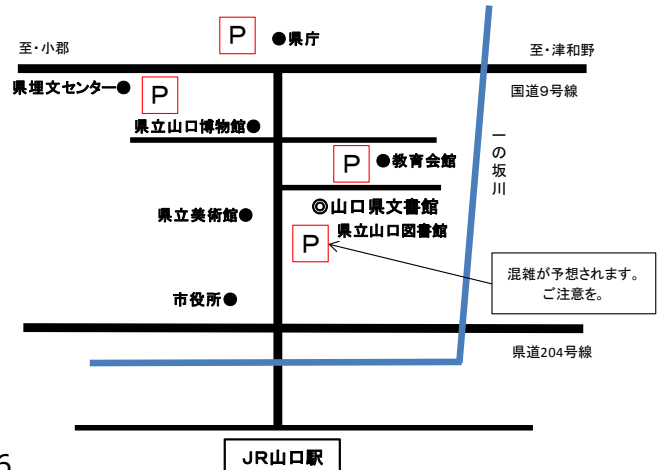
P ●県庁

至・小郡

至・津和野

県埋文センター● P

国道9号線

県立山口博物館●

P ●教育会館

一の坂川

◎山口県文書館

県立美術館●

県立山口図書館

P

混雑が予想されます。
ご注意を。

市役所●

県道204号線

6

JR山口駅